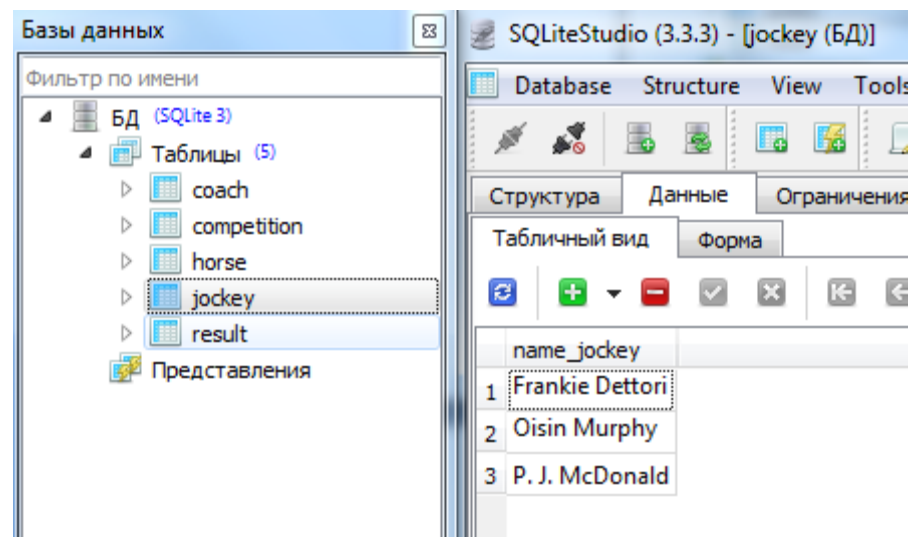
Базы данных

Фильтр по имени

БД (SQLite 3)
Таблицы (5)
coach
competition
horse
jockey
result
Представления

SQLiteStudio (3.3.3) - [jockey (БД)]

Database Structure View Tools

Структура Данные Ограничения

Табличный вид Форма

| | name_jockey |
|---|---|
| 1 | Frankie Dettori |
| 2 | Oisin Murphy |
| 3 | P. J. McDonald |